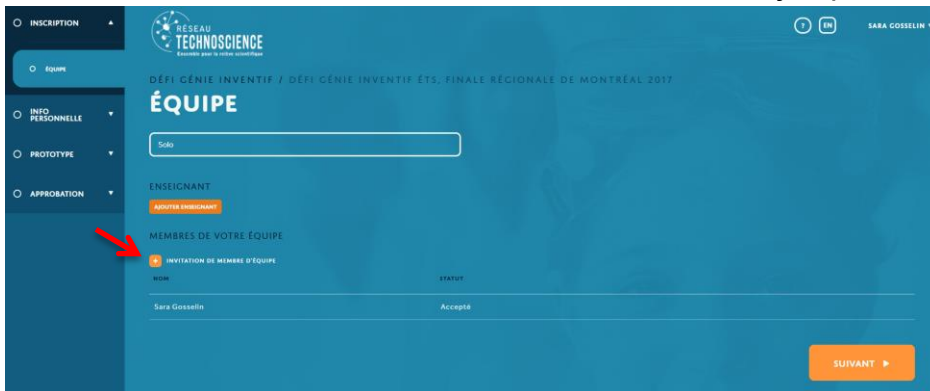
INSCRIPTION

ÉQUIPE

INFO PERSONNELLE

PROTOTYPE

APPROBATION

RÉSEAU TECHNOSCIENCE

Ensemble pour la relève scientifique

? EN SARA GOSSELIN

DÉFI GÉNIE INVENTIF / DÉFI GÉNIE INVENTIF ÉTS, FINALE RÉGIONALE DE MONTRÉAL 2017

ÉQUIPE

Solo

ENSEIGNANT

AJOUTER ENSEIGNANT

MEMBRES DE VOTRE ÉQUIPE

+ INVITATION DE MEMBRE D'ÉQUIPE

| NOM | STATUT |
|---|---|
| Sara Gosselin | Accepté |

SUIVANT ▶